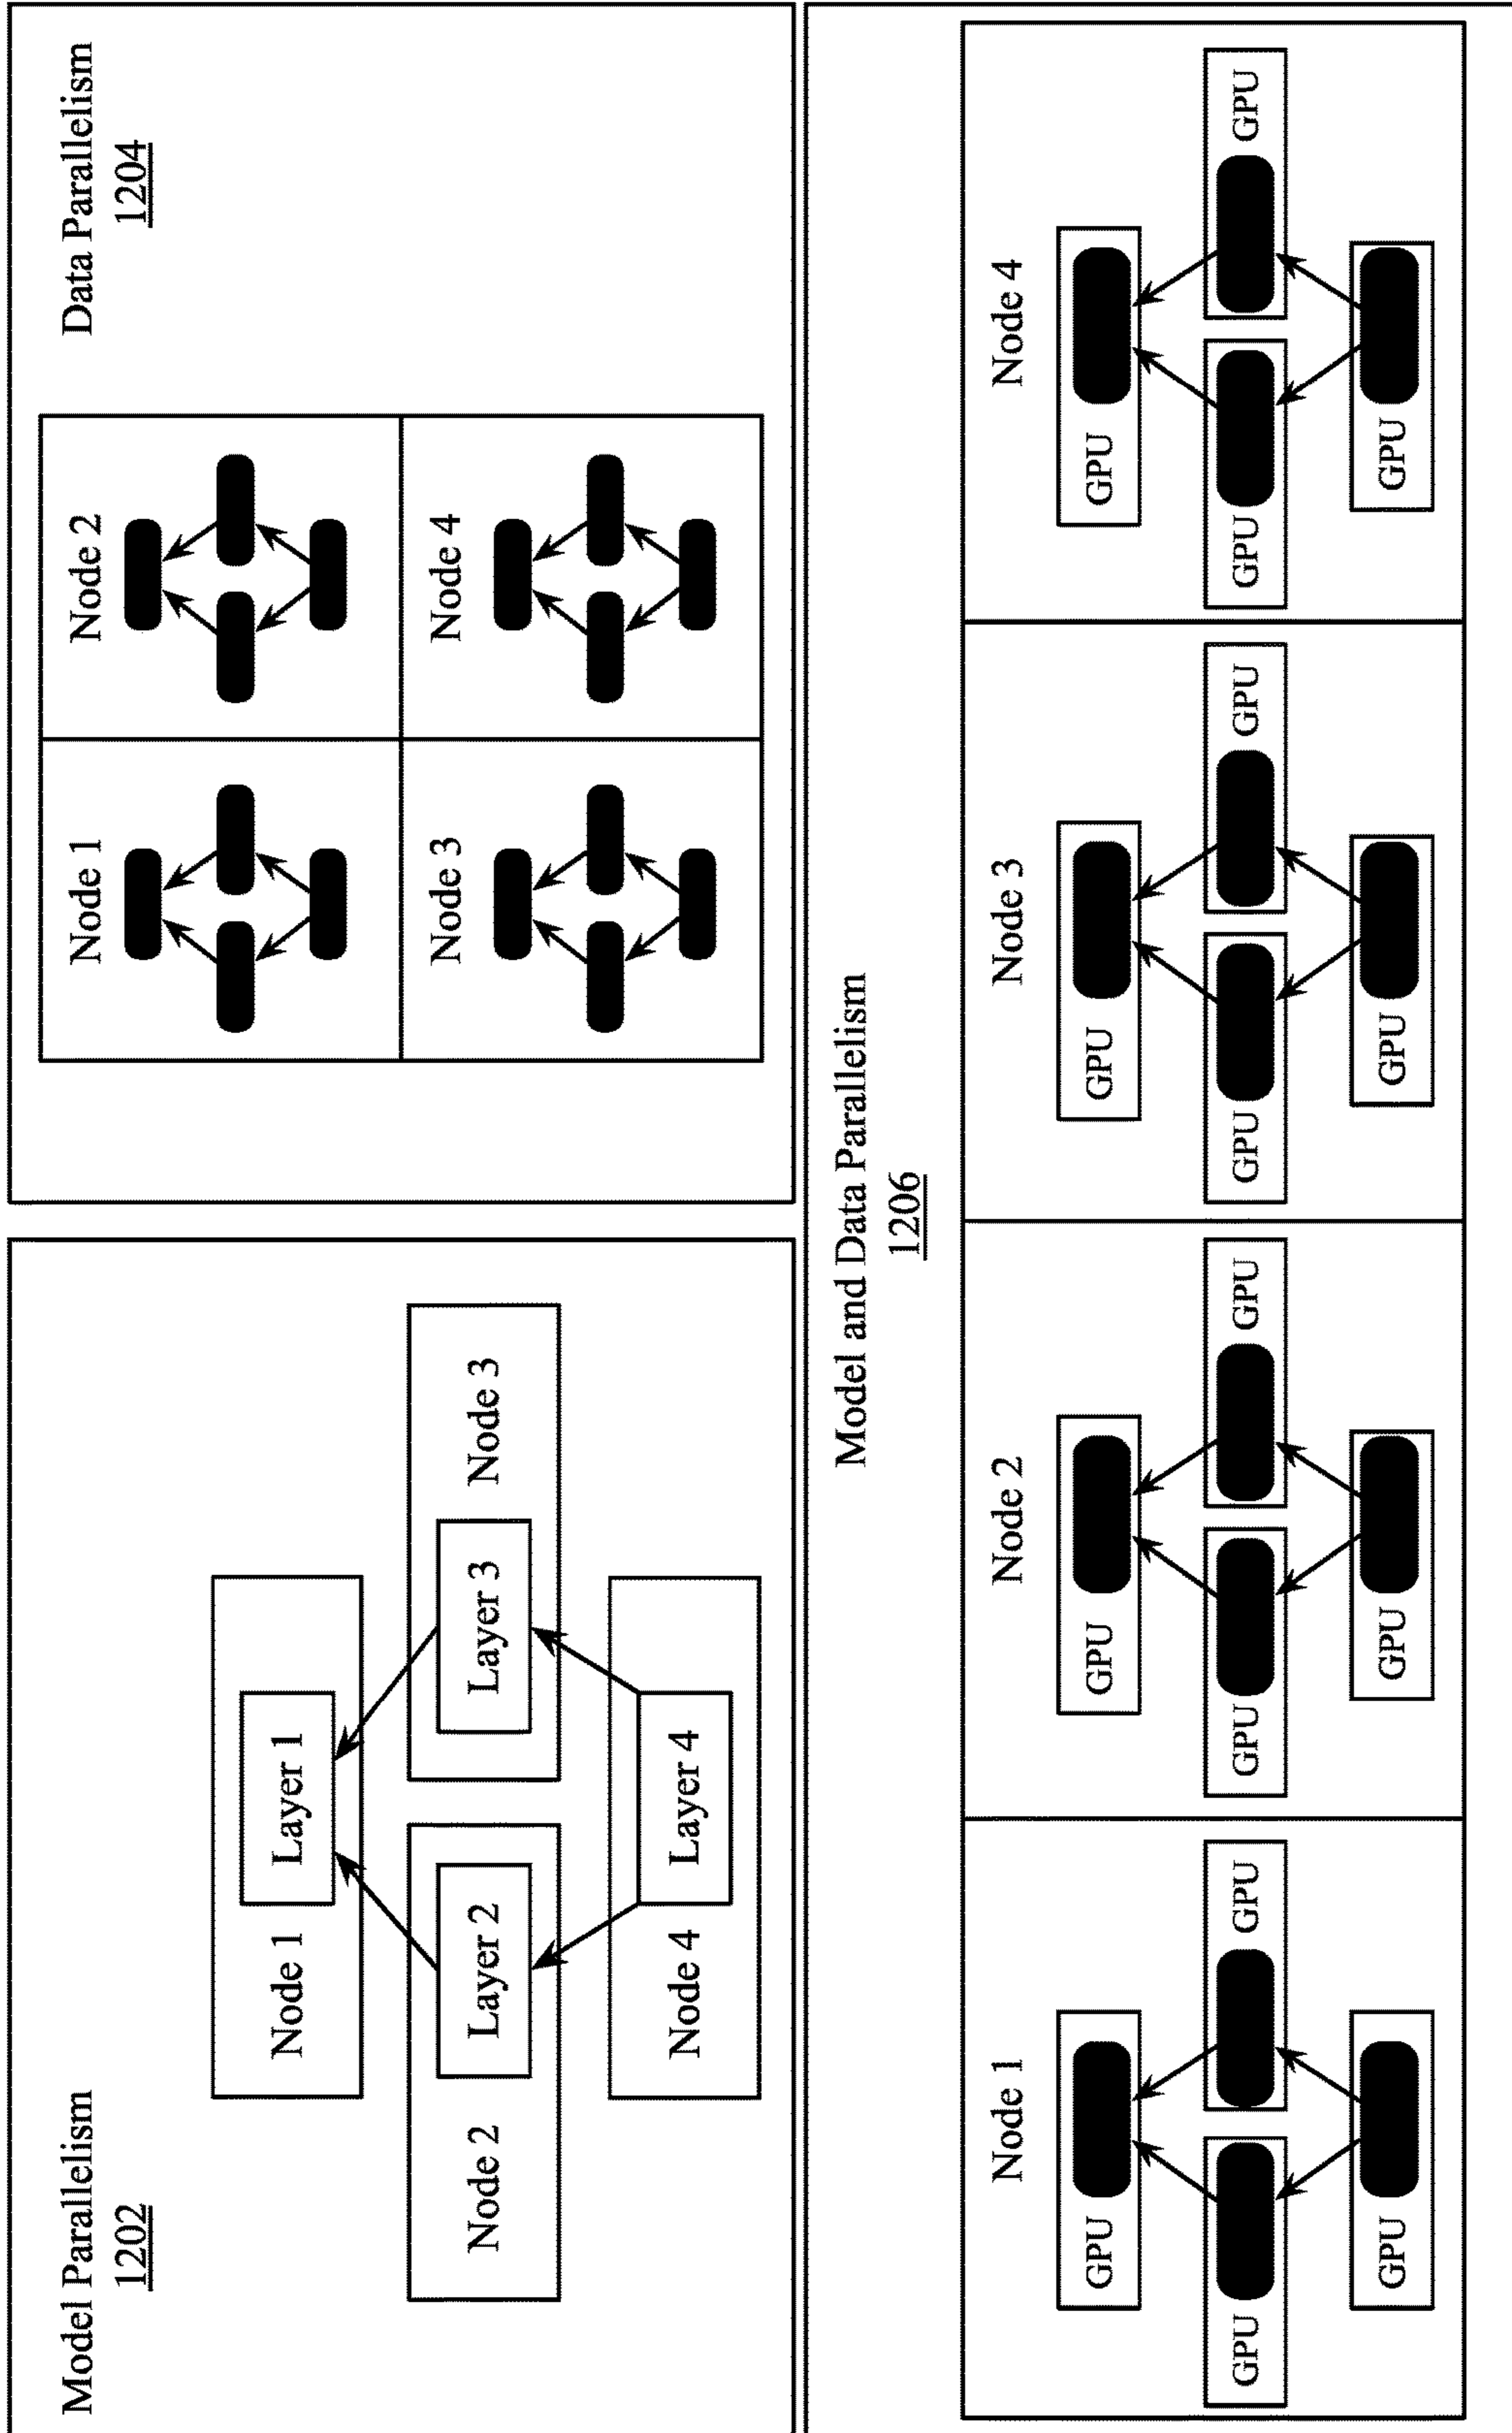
Model Parallelism
1202

Node 1
Layer 1
Node 2
Layer 2
Node 3
Layer 3
Node 4
Layer 4

Data Parallelism
1204

Node 1
Node 2
Node 3
Node 4

Model and Data Parallelism
1206

Node 1
GPU
GPU
GPU
GPU

Node 2
GPU
GPU
GPU
GPU

Node 3
GPU
GPU
GPU
GPU

Node 4
GPU
GPU
GPU
GPU